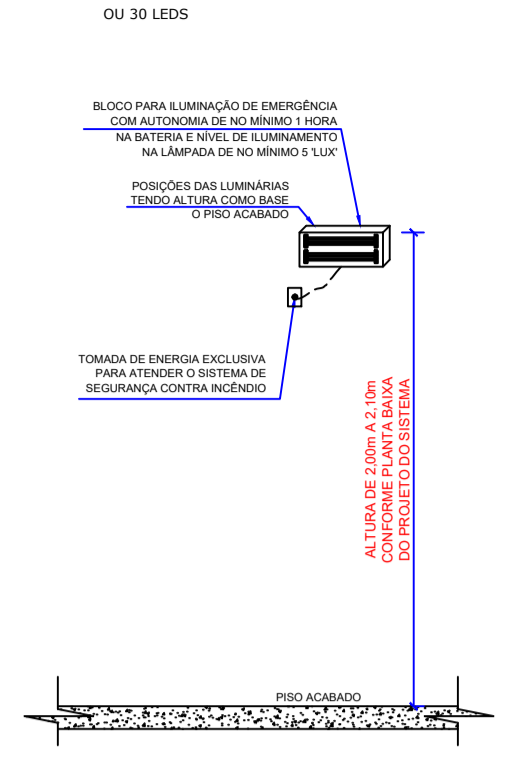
OU 30 LEDS

BLOCO PARA ILUMINAÇÃO DE EMERGÊNCIA COM AUTONOMIA DE NO MÍNIMO 1 HORA NA BATERIA E NÍVEL DE ILUMINAMENTO NA LÂMPADA DE NO MÍNIMO 5 'LUX'

POSIÇÕES DAS LUMINÁRIAS TENDO ALTURA COMO BASE O PISO ACABADO

TOMADA DE ENERGIA EXCLUSIVA PARA ATENDER O SISTEMA DE SEGURANÇA CONTRA INCÊNDIO

ALTURA DE 2,00m A 2,10m CONFORME PLANTA BAIXA DO PROJETO DO SISTEMA

PISO ACABADO